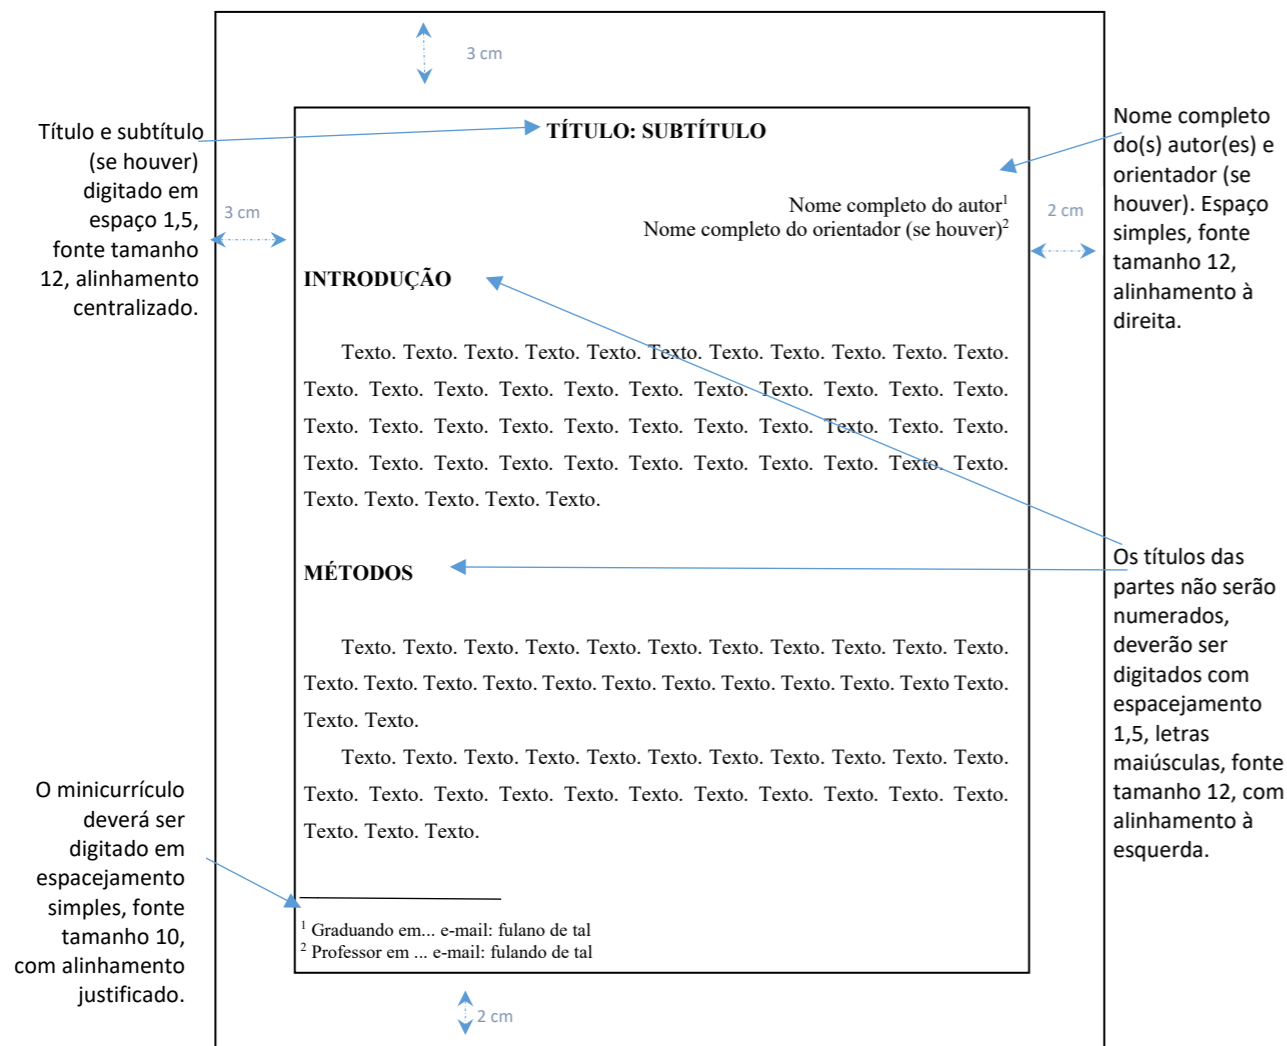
3 cm

Título e subtítulo (se houver) digitado em espaço 1,5, fonte tamanho 12, alinhamento centralizado.

3 cm

TÍTULO: SUBTÍTULO

Nome completo do(s) autor(es) e orientador (se houver). Espaço simples, fonte tamanho 12, alinhamento à direita.

Nome completo do autor$^1$
Nome completo do orientador (se houver)$^2$

2 cm

INTRODUÇÃO

Texto. Texto. Texto. Texto. Texto. Texto. Texto. Texto. Texto. Texto. Texto. Texto. Texto. Texto. Texto. Texto. Texto. Texto. Texto. Texto. Texto. Texto. Texto. Texto. Texto. Texto. Texto. Texto. Texto. Texto. Texto. Texto. Texto. Texto. Texto. Texto. Texto. Texto. Texto. Texto. Texto. Texto. Texto. Texto. Texto. Texto. Texto. Texto. Texto.

MÉTODOS

Os títulos das partes não serão numerados, deverão ser digitados com espacejamento 1,5, letras maiúsculas, fonte tamanho 12, com alinhamento à esquerda.

Texto. Texto. Texto. Texto. Texto. Texto. Texto. Texto. Texto. Texto. Texto. Texto. Texto. Texto. Texto. Texto. Texto. Texto. Texto. Texto. Texto. Texto Texto. Texto. Texto.

Texto. Texto. Texto. Texto. Texto. Texto. Texto. Texto. Texto. Texto. Texto. Texto. Texto. Texto. Texto. Texto. Texto. Texto. Texto. Texto. Texto. Texto. Texto. Texto. Texto.

O minicurrículo deverá ser digitado em espacejamento simples, fonte tamanho 10, com alinhamento justificado.

$^1$ Graduando em... e-mail: fulano de tal
$^2$ Professor em ... e-mail: fulando de tal

2 cm